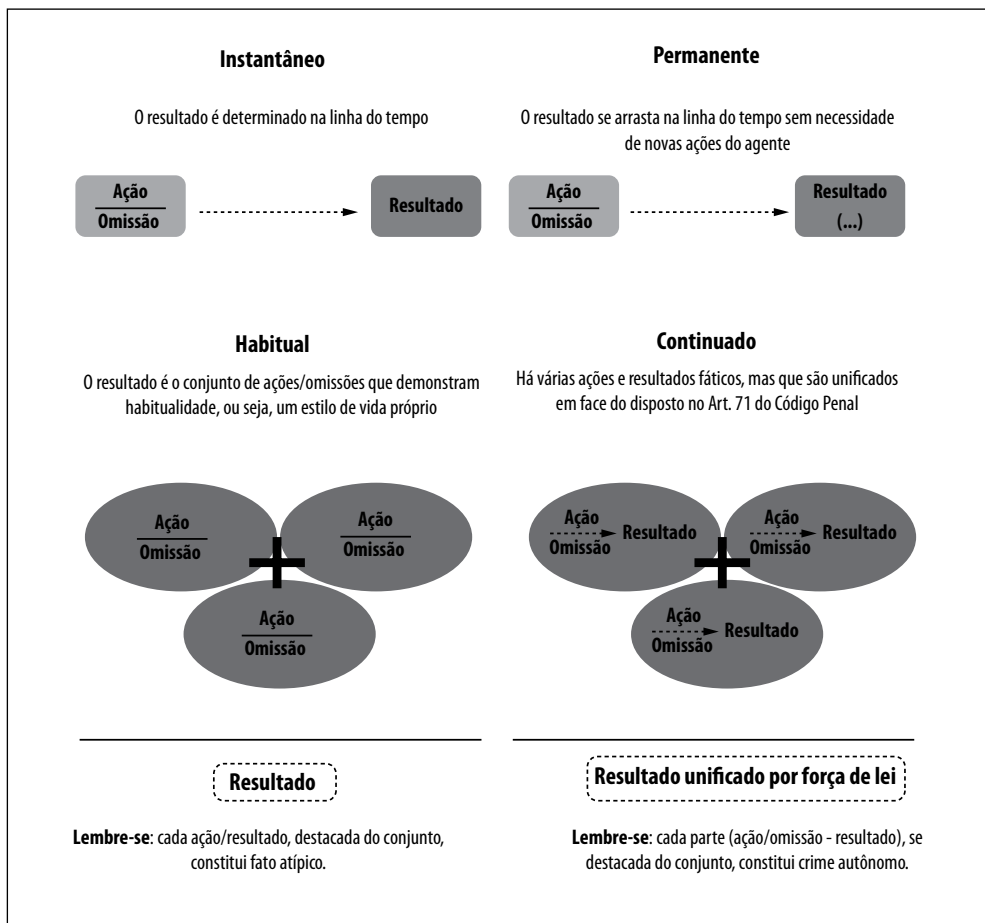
Instantâneo

O resultado é determinado na linha do tempo

Ação
Omissão

Resultado

Permanente

O resultado se arrasta na linha do tempo sem necessidade de novas ações do agente

Ação
Omissão

Resultado
(...)

Habitual

O resultado é o conjunto de ações/omissões que demonstram habitualidade, ou seja, um estilo de vida próprio

Ação
Omissão

Ação
Omissão

Ação
Omissão

Continuado

Há várias ações e resultados fáticos, mas que são unificados em face do disposto no Art. 71 do Código Penal

Ação
Omissão
Resultado

Ação
Omissão
Resultado

Ação
Omissão
Resultado

Resultado

**Lembre-se**: cada ação/resultado, destacada do conjunto, constitui fato atípico.

Resultado unificado por força de lei

**Lembre-se**: cada parte (ação/omissão - resultado), se destacada do conjunto, constitui crime autônomo.